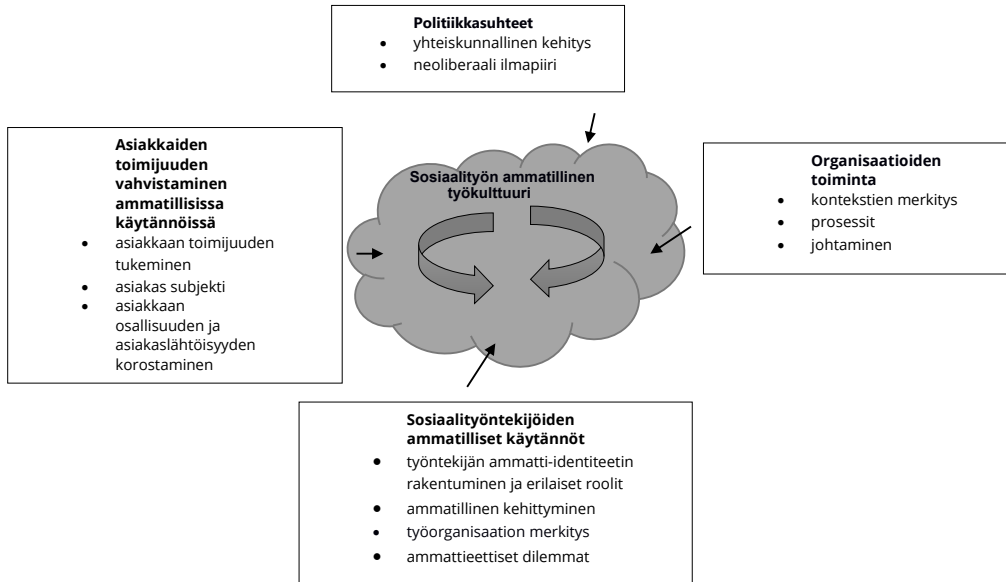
**Politiikkasuhteet**
- yhteiskunnallinen kehitys
- neoliberaali ilmapiiri

**Asiakkaiden toimijuuden vahvistaminen ammatillisissa käytännöissä**
- asiakkaan toimijuuden tukeminen
- asiakas subjekti
- asiakkaan osallisuuden ja asiakaslähtöisyyden korostaminen

**Sosiaalityön ammatillinen työkulttuuri**

**Organisaatioiden toiminta**
- kontekstien merkitys
- prosessit
- johtaminen

**Sosiaalityöntekijöiden ammatilliset käytännöt**
- työntekijän ammatti-identiteetin rakentuminen ja erilaiset roolit
- ammatillinen kehittyminen
- työorganisaation merkitys
- ammattieettiset dilemmat